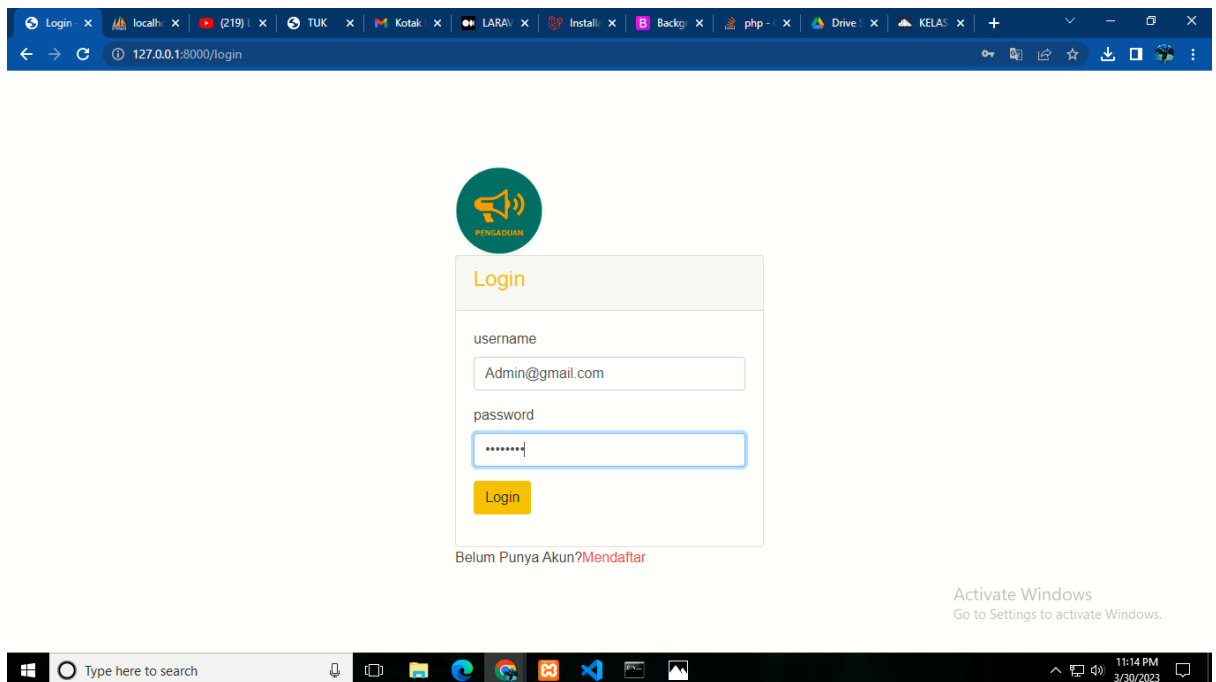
Login · × localh × (219) × TUK × Kotak × LARAV × Install × Backgr × php - × Drive × KELAS × +

127.0.0.1:8000/login

PENGADUAN

Login

username

Admin@gmail.com

password

••••••••

Login

Belum Punya Akun?Mendaftar

Activate Windows
Go to Settings to activate Windows.

Type here to search

11:14 PM
3/30/2023